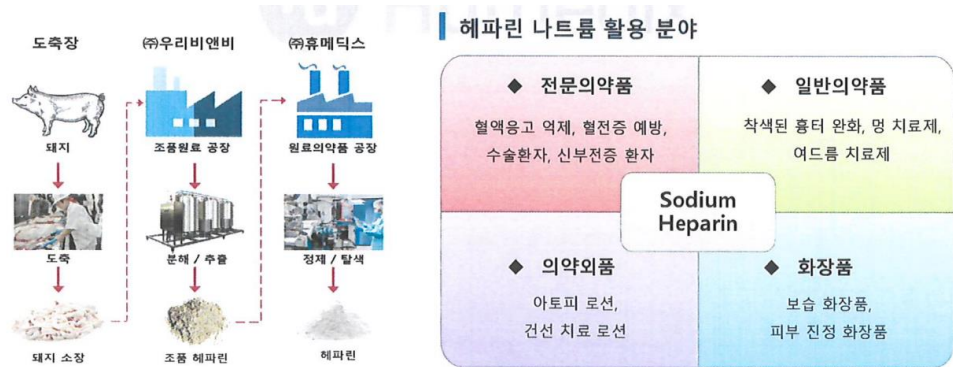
도축장

㈜우리비앤비

㈜휴메딕스

돼지

조품원료 공장

원료의약품 공장

도축

분해 / 추출

정제 / 탈색

돼지 소장

조품 헤파린

헤파린

헤파린 나트륨 활용 분야

◆ 전문의약품

혈액응고 억제, 혈전증 예방, 수술환자, 신부전증 환자

◆ 일반의약품

착색된 흉터 완화, 멍 치료제, 여드름 치료제

Sodium Heparin

◆ 의약외품

아토피 로션, 건선 치료 로션

◆ 화장품

보습 화장품, 피부 진정 화장품